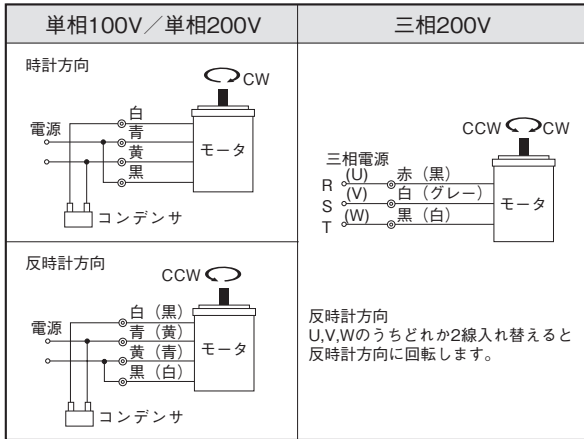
| 単相100V／単相200V | 三相200V |
|---|---|
| 時計方向<br>CW<br>電源<br>白<br>青<br>黄<br>黒<br>モータ<br>コンデンサ | CCW CW<br>三相電源<br>R (U) 赤（黒）<br>S (V) 白（グレー）<br>T (W) 黒（白）<br>モータ |
| 反時計方向<br>CCW<br>電源<br>白（黒）<br>青（黄）<br>黄（青）<br>黒（白）<br>モータ<br>コンデンサ | 反時計方向<br>U,V,Wのうちどれか2線入れ替えると反時計方向に回転します。 |